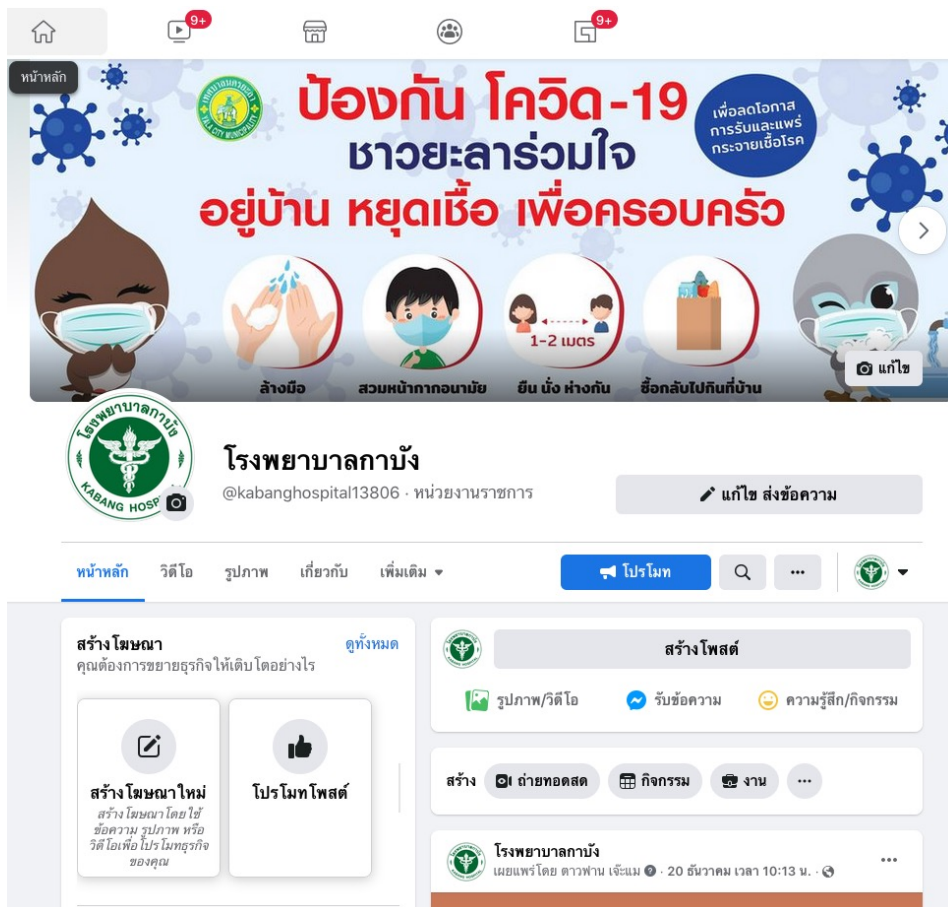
9+
9+
หน้าหลัก

ป้องกัน โควิด-19
ชาวยะลาร่วมใจ
อยู่บ้าน หยุดเชื้อ เพื่อครอบครัว
เพื่อลดโอกาส การรับและแพร่ กระจายเชื้อโรค
1-2 เมตร
ล้างมือ
สวมหน้ากากอนามัย
ยืน นั่ง ห่างกัน
ซื้อกลับไปกินที่บ้าน
แก้ไข

KABANG HOSPITAL
โรงพยาบาลกาบัง
@kabanghospital13806 · หน่วยงานราชการ
แก้ไข ส่งข้อความ

หน้าหลัก
วิดีโอ
รูปภาพ
เกี่ยวกับ
เพิ่มเติม
โปรโมท
···

สร้างโฆษณา
ดูทั้งหมด
คุณต้องการขยายธุรกิจให้เติบโตอย่างไร
สร้างโฆษณาใหม่
สร้างโฆษณาโดยใช้ข้อความ รูปภาพ หรือวิดีโอเพื่อโปรโมทธุรกิจของคุณ
โปรโมทโพสต์

สร้างโพสต์
รูปภาพ/วิดีโอ
รับข้อความ
ความรู้สึก/กิจกรรม

สร้าง
ถ่ายทอดสด
กิจกรรม
งาน
···

โรงพยาบาลกาบัง
เผยแพร่โดย ดาวฟาน เจ๊ะแม · 20 ธันวาคม เวลา 10:13 น. ·
···